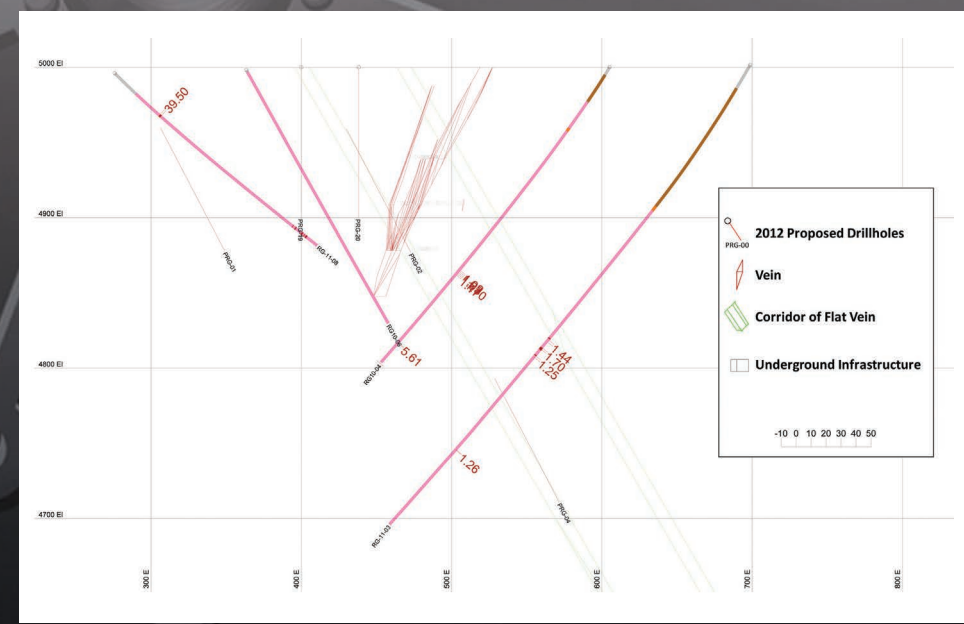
5000 El

4900 El

4800 El

4700 El

39.50

PRG-21

PRG-19

RG-11-08

PRG-20

PRG-02

1.90
1.70

RG10-06

RG10-04

5.61

1.44
1.70
1.25

1.26

PRG-04

RG-11-03

PRG-00 2012 Proposed Drillholes

Vein

Corridor of Flat Vein

Underground Infrastructure

-10 0 10 20 30 40 50

300 E

400 E

500 E

600 E

700 E

800 E